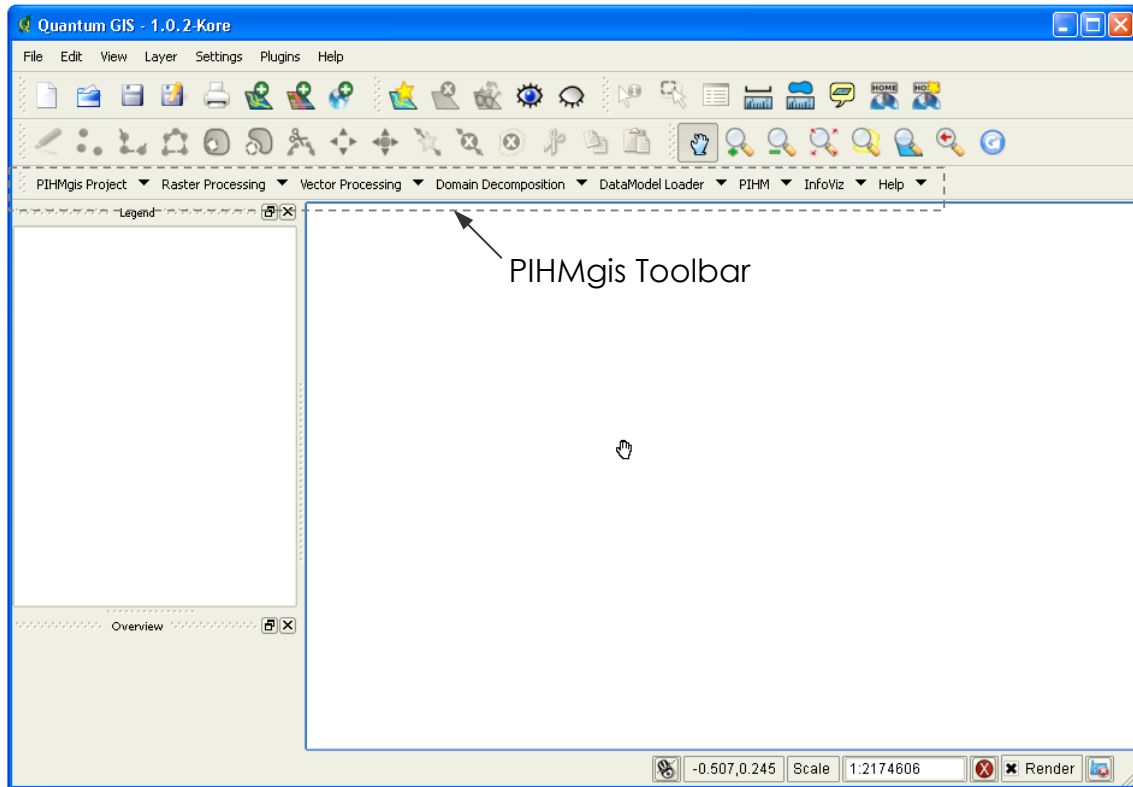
Quantum GIS - 1.0.2-Kore

File Edit View Layer Settings Plugins Help

HOME HO

PIHMgis Project Raster Processing Vector Processing Domain Decomposition DataModel Loader PIHM InfoViz Help

Legend

PIHMgis Toolbar

Overview

-0.507,0.245 Scale 1:2174606 Render